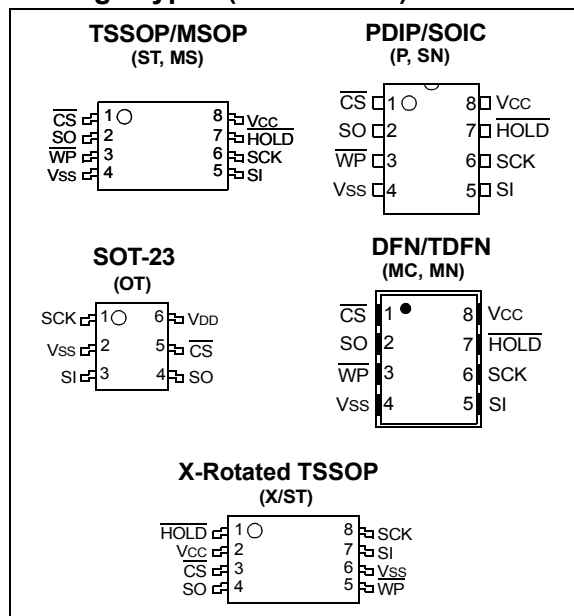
TSSOP/MSOP
(ST, MS)

$\overline{CS}$ 1 8 Vcc
SO 2 7 $\overline{HOLD}$
$\overline{WP}$ 3 6 SCK
Vss 4 5 SI

PDIP/SOIC
(P, SN)

$\overline{CS}$ 1 8 Vcc
SO 2 7 $\overline{HOLD}$
$\overline{WP}$ 3 6 SCK
Vss 4 5 SI

SOT-23
(OT)

SCK 1 6 VDD
Vss 2 5 $\overline{CS}$
SI 3 4 SO

DFN/TDFN
(MC, MN)

$\overline{CS}$ 1 8 Vcc
SO 2 7 $\overline{HOLD}$
$\overline{WP}$ 3 6 SCK
Vss 4 5 SI

X-Rotated TSSOP
(X/ST)

$\overline{HOLD}$ 1 8 SCK
Vcc 2 7 SI
$\overline{CS}$ 3 6 Vss
SO 4 5 $\overline{WP}$